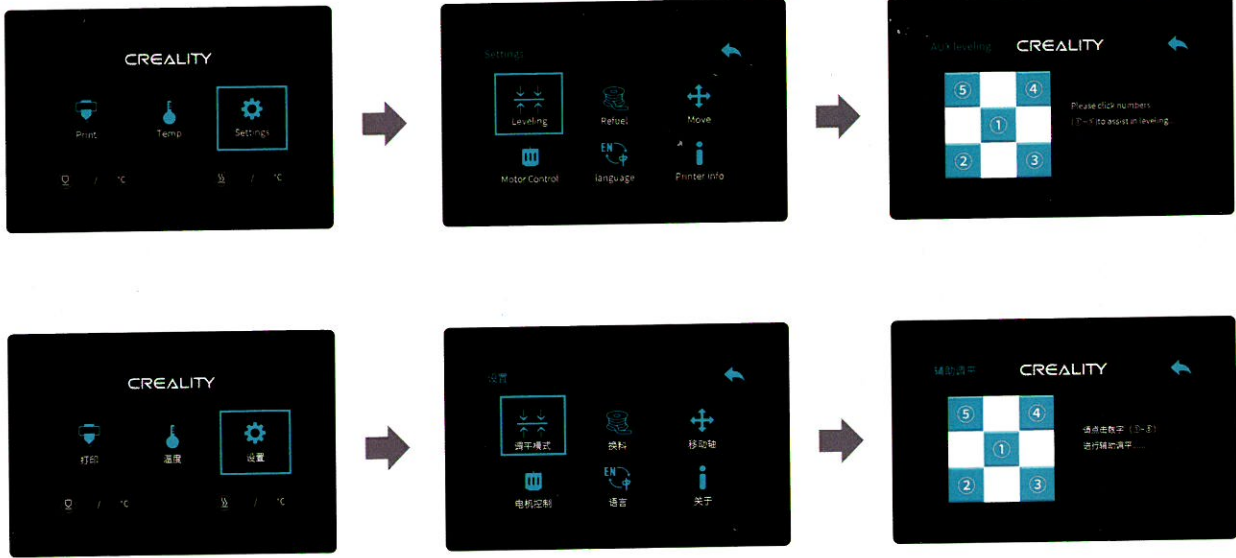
CREALITY

Print Temp Settings

/ °C / °C

Settings

Leveling Refuel Move

Motor Control language Printer info

Aux leveling CREALITY

5 4
1
2 3

Please click numbers
(1~5) to assist in leveling

CREALITY

打印 温度 设置

/ °C / °C

设置

调平模式 换料 移动轴

电机控制 语言 关于

辅助调平 CREALITY

5 4
1
2 3

请点击数字（1~5）
进行辅助调平......